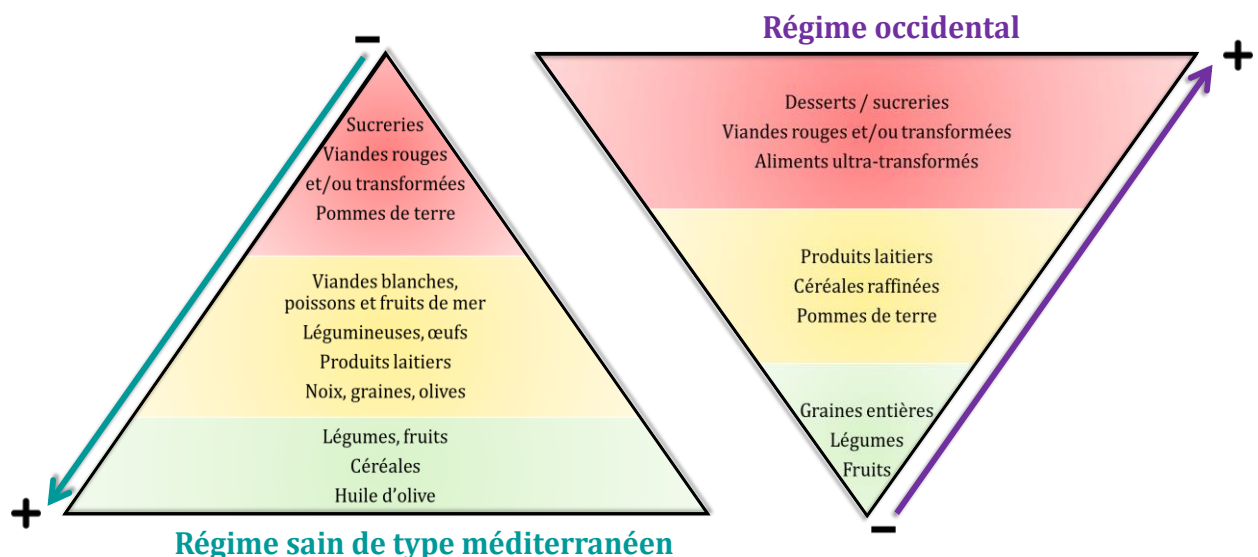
−

Sucreries
Viandes rouges
et/ou transformées
Pommes de terre

Viandes blanches,
poissons et fruits de mer
Légumineuses, œufs
Produits laitiers
Noix, graines, olives

Légumes, fruits
Céréales
Huile d'olive

+

Régime sain de type méditerranéen

Régime occidental

+

Desserts / sucreries
Viandes rouges et/ou transformées
Aliments ultra-transformés

Produits laitiers
Céréales raffinées
Pommes de terre

Graines entières
Légumes
Fruits

−